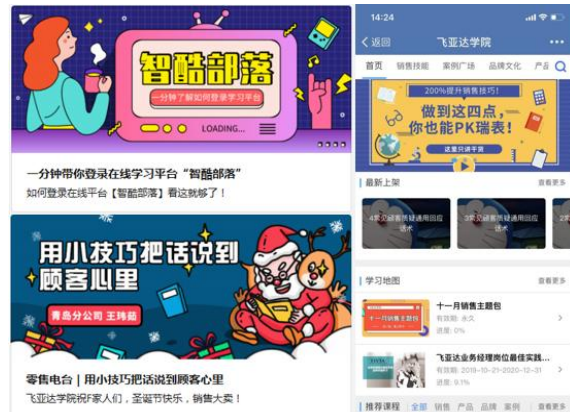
智酷部落
一分钟了解如何登录学习平台
LOADING...

一分钟带你登录在线学习平台"智酷部落"
如何登录在线平台【智酷部落】看这就够了！

用小技巧把话说到顾客心里
青岛分公司 王玮茹

零售电台 | 用小技巧把话说到顾客心里
飞亚达学院祝F家人们，圣诞节快乐，销售大卖！

14:24
< 返回 飞亚达学院
首页 销售技能 案例广场 品牌文化 产品
200%提升销售技巧!
做到这四点，你也能PK瑞表!
这里只讲干货

最新上架 查看更多
4类经销高频问题通用回应话术
3类经销高频通用回应话术

学习地图 查看更多
十一月销售主题包
有效期：永久
进度：0%
飞亚达业务经理岗位最佳实践...
有效期：2019-10-21-2020-12-31
进度：9.1%

推荐课程 全部 销售 产品 品牌 案例 查看更多